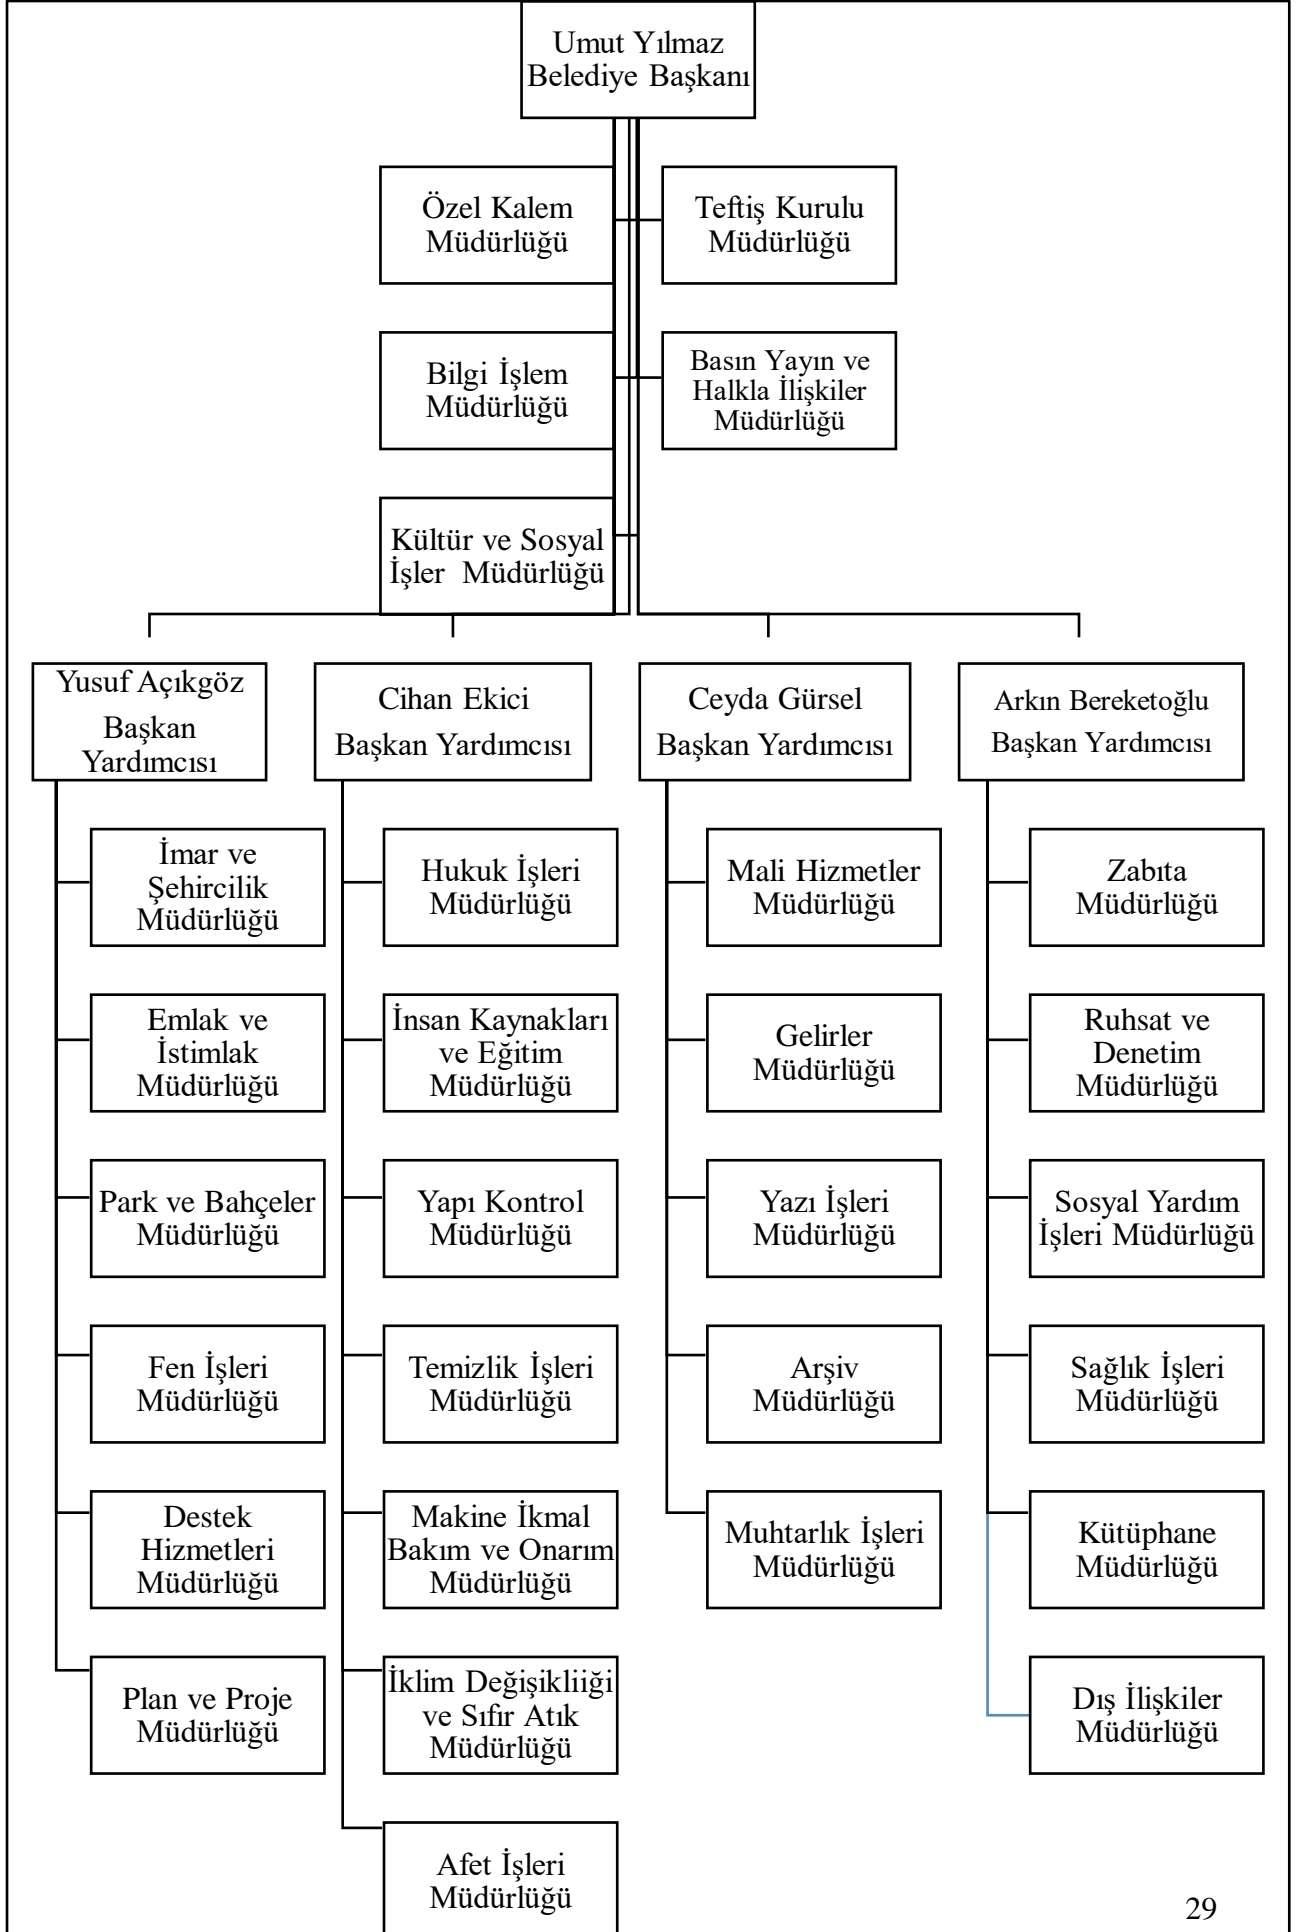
Umut Yılmaz
Belediye Başkanı

Özel Kalem Müdürlüğü

Teftiş Kurulu Müdürlüğü

Bilgi İşlem Müdürlüğü

Basın Yayın ve Halkla İlişkiler Müdürlüğü

Kültür ve Sosyal İşler Müdürlüğü

Yusuf Açıkgöz
Başkan Yardımcısı

İmar ve Şehircilik Müdürlüğü

Emlak ve İstimlak Müdürlüğü

Park ve Bahçeler Müdürlüğü

Fen İşleri Müdürlüğü

Destek Hizmetleri Müdürlüğü

Plan ve Proje Müdürlüğü

Cihan Ekici
Başkan Yardımcısı

Hukuk İşleri Müdürlüğü

İnsan Kaynakları ve Eğitim Müdürlüğü

Yapı Kontrol Müdürlüğü

Temizlik İşleri Müdürlüğü

Makine İkmal Bakım ve Onarım Müdürlüğü

İklim Değişikliiği ve Sıfır Atık Müdürlüğü

Afet İşleri Müdürlüğü

Ceyda Gürsel
Başkan Yardımcısı

Mali Hizmetler Müdürlüğü

Gelirler Müdürlüğü

Yazı İşleri Müdürlüğü

Arşiv Müdürlüğü

Muhtarlık İşleri Müdürlüğü

Arkın Bereketoğlu
Başkan Yardımcısı

Zabıta Müdürlüğü

Ruhsat ve Denetim Müdürlüğü

Sosyal Yardım İşleri Müdürlüğü

Sağlık İşleri Müdürlüğü

Kütüphane Müdürlüğü

Dış İlişkiler Müdürlüğü

29